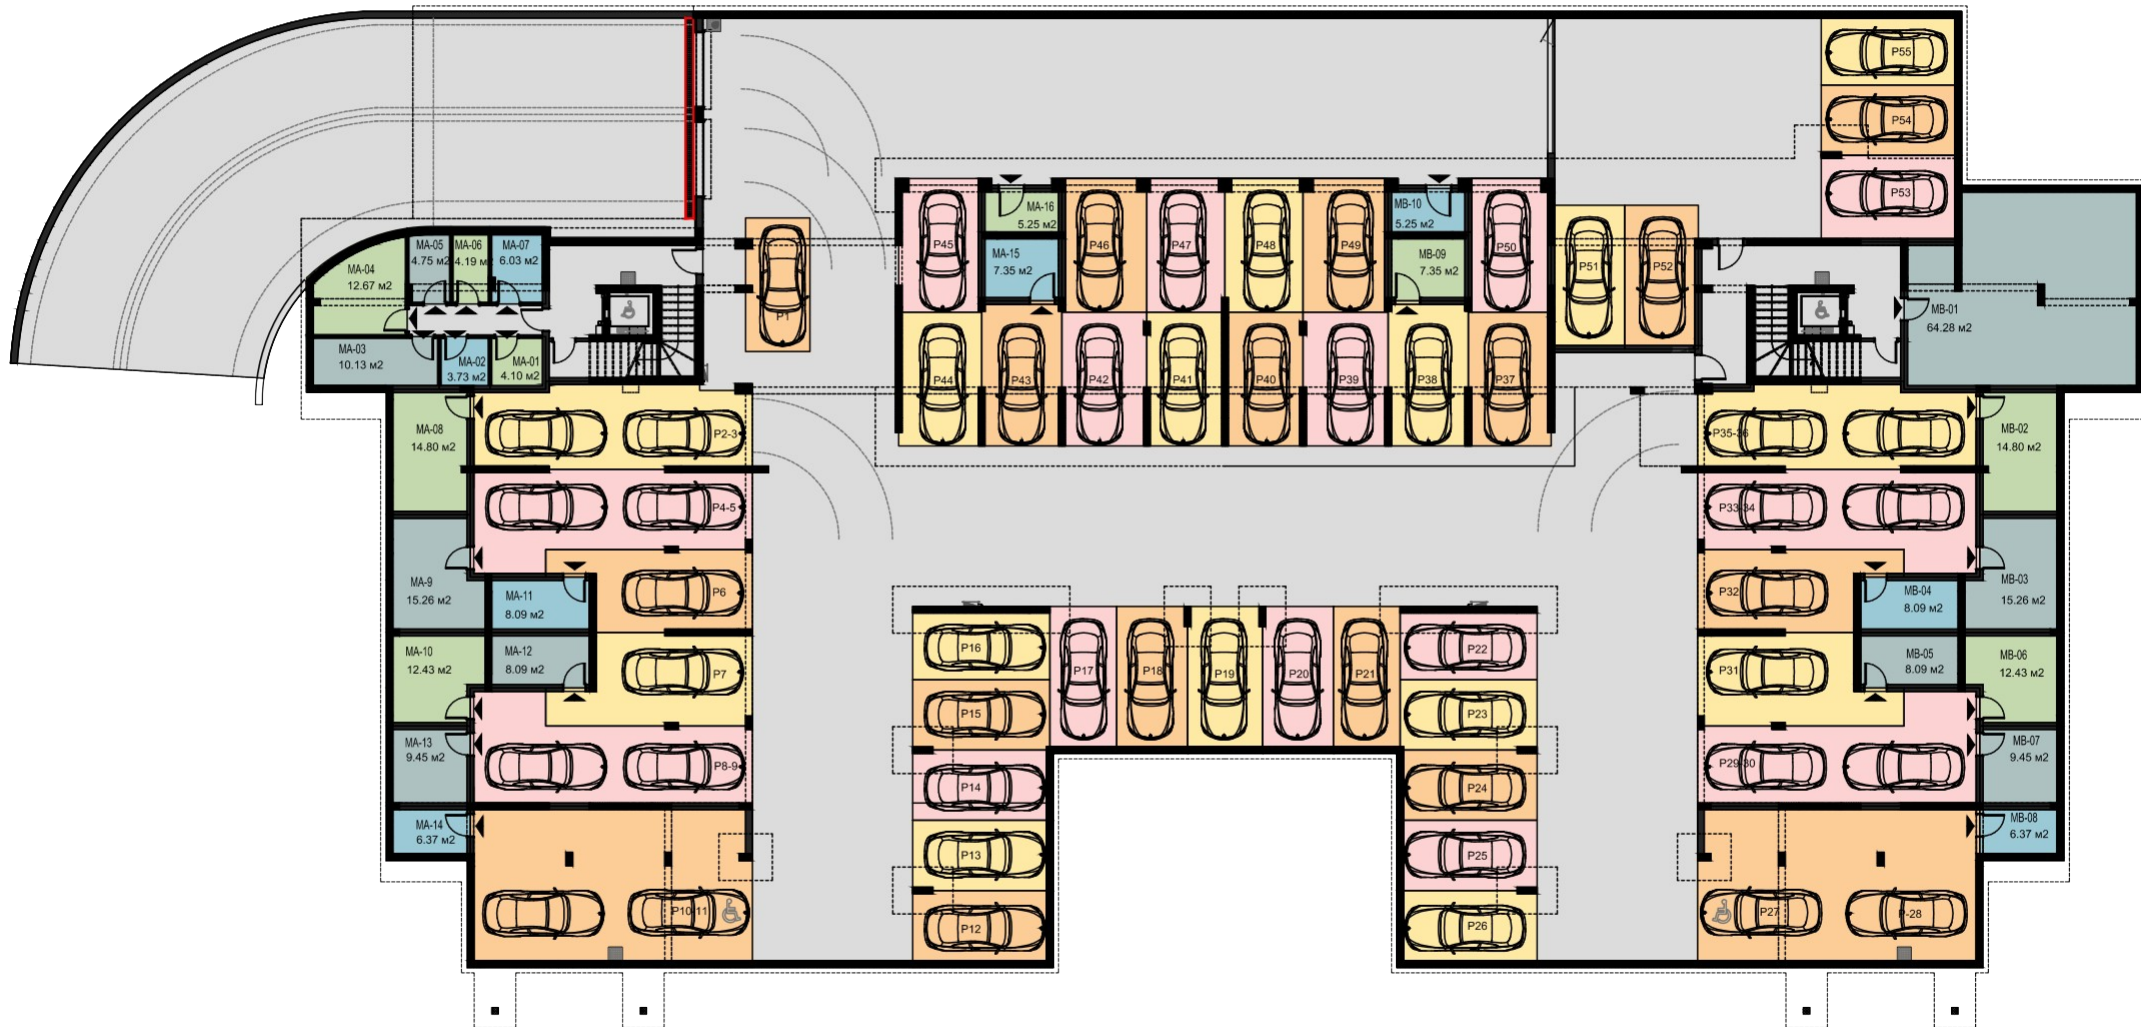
P55
P54
P53
MA-16
5.25 м2
MA-15
7.35 м2
P45
P46
P47
P48
P49
MB-10
5.25 м2
MB-09
7.35 м2
P50
P51
P52
MA-05
4.75 м2
MA-06
4.19 м2
MA-07
6.03 м2
MA-04
12.67 м2
MA-03
10.13 м2
MA-02
3.73 м2
MA-01
4.10 м2
P1
MB-01
64.28 м2
P44
P43
P42
P41
P40
P39
P38
P37
MA-08
14.80 м2
P2-3
P4-5
P35-36
P33-34
MB-02
14.80 м2
MA-9
15.26 м2
MA-11
8.09 м2
P6
MA-10
12.43 м2
MA-12
8.09 м2
P7
P32
MB-04
8.09 м2
MB-03
15.26 м2
P31
MB-05
8.09 м2
MB-06
12.43 м2
P16
P17
P18
P19
P20
P21
P22
P15
P23
MA-13
9.45 м2
P8-9
P14
P24
P29-30
MB-07
9.45 м2
MA-14
6.37 м2
P13
P25
MB-08
6.37 м2
P10-11
P12
P26
P27
P28